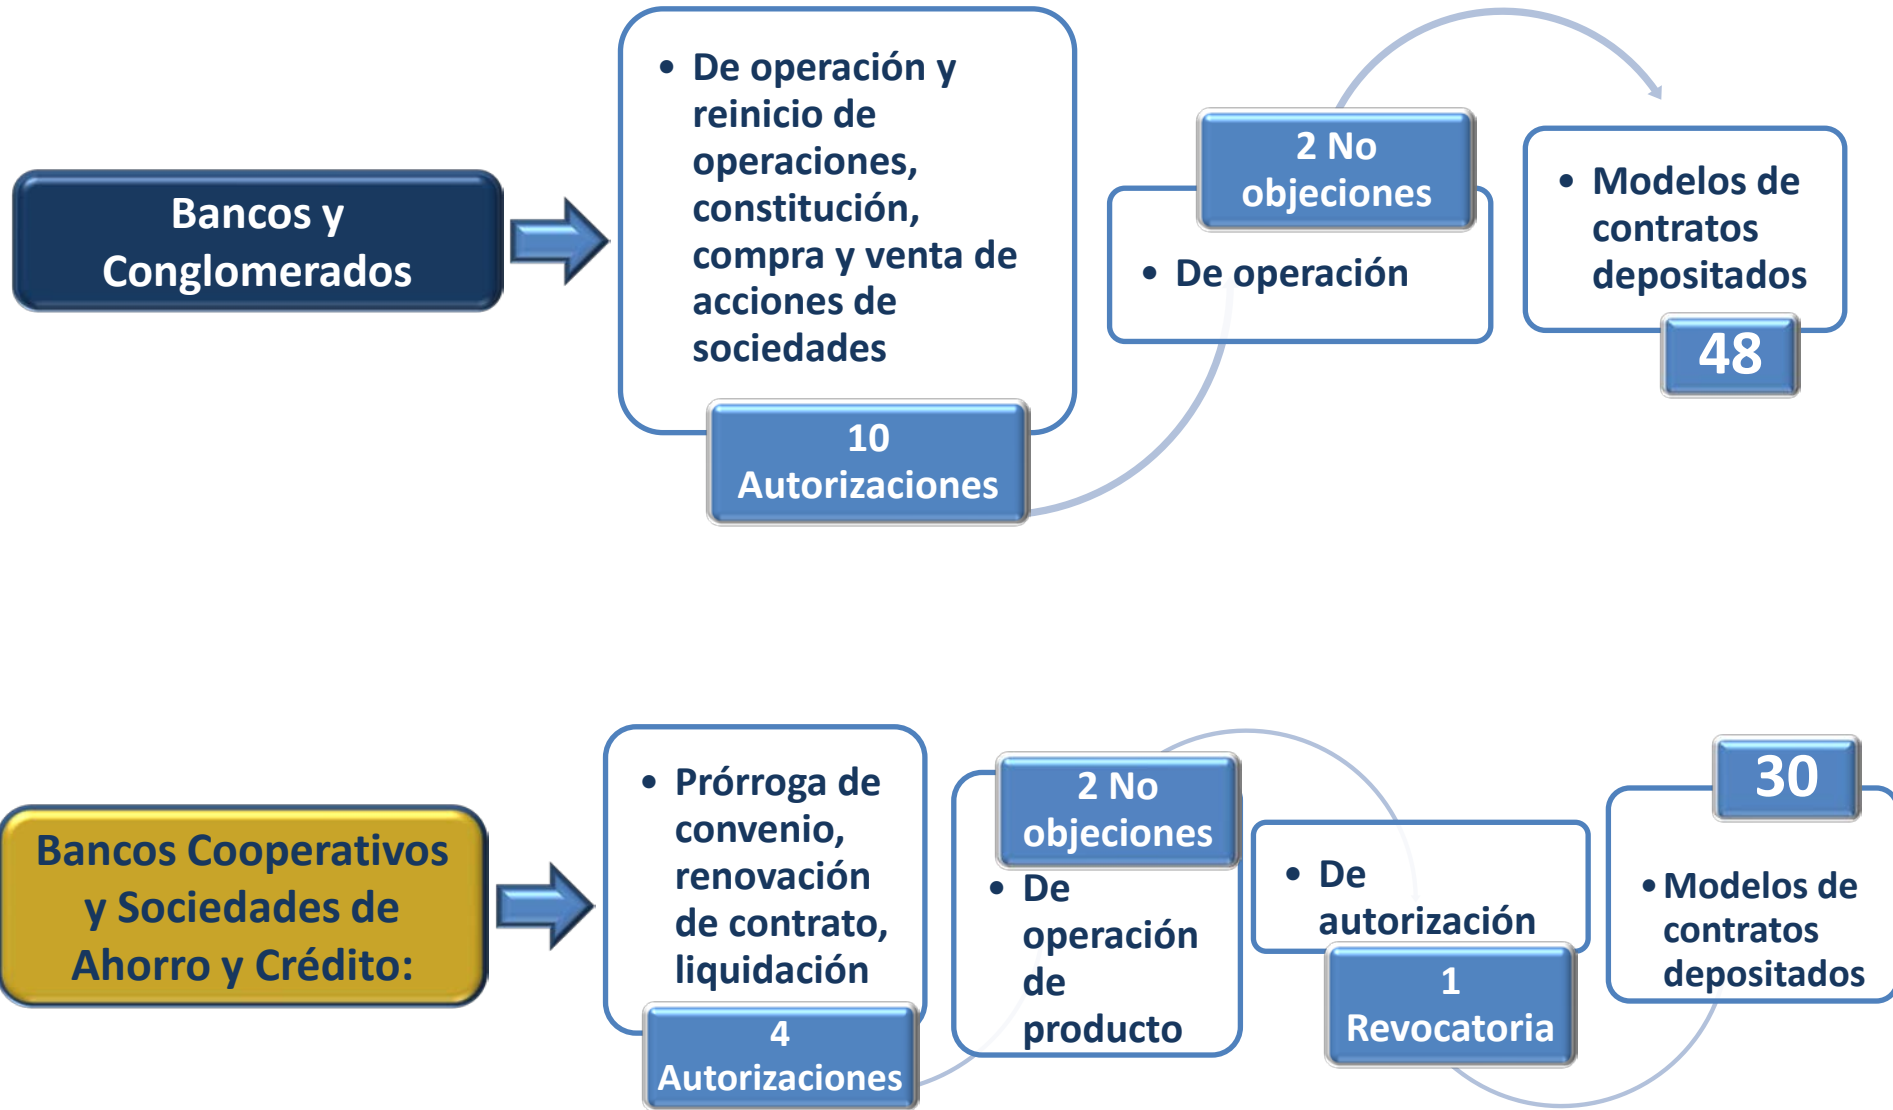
Bancos y Conglomerados

• De operación y reinicio de operaciones, constitución, compra y venta de acciones de sociedades

10 Autorizaciones

2 No objeciones

• De operación

• Modelos de contratos depositados

48

Bancos Cooperativos y Sociedades de Ahorro y Crédito:

• Prórroga de convenio, renovación de contrato, liquidación

4 Autorizaciones

2 No objeciones

• De operación de producto

• De autorización

1 Revocatoria

30

• Modelos de contratos depositados